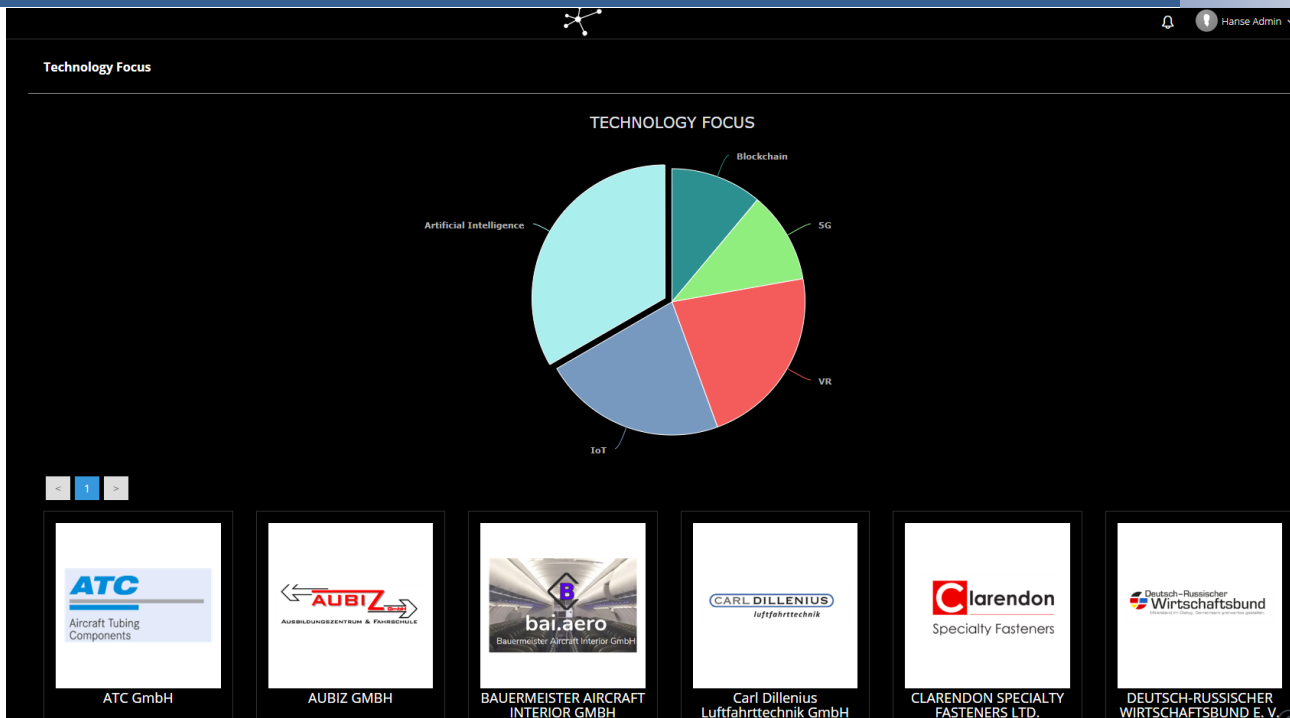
Hanse Admin

Technology Focus

TECHNOLOGY FOCUS

Blockchain

5G

VR

IoT

Artificial Intelligence

<
1
>

ATC
Aircraft Tubing Components

ATC GmbH

AUBIZ GmbH
AUSBILDUNGSZENTRUM & FAHRSCHULE

AUBIZ GMBH

B
bai.aero
Bauermeister Aircraft Interior GmbH

BAUERMEISTER AIRCRAFT INTERIOR GMBH

CARL DILLENIUS
luftfahrttechnik

Carl Dillenius Luftfahrttechnik GmbH

Clarendon
Specialty Fasteners

CLARENDON SPECIALTY FASTENERS LTD.

Deutsch-Russischer Wirtschaftsbund

DEUTSCH-RUSSISCHER WIRTSCHAFTSBUND E. V.